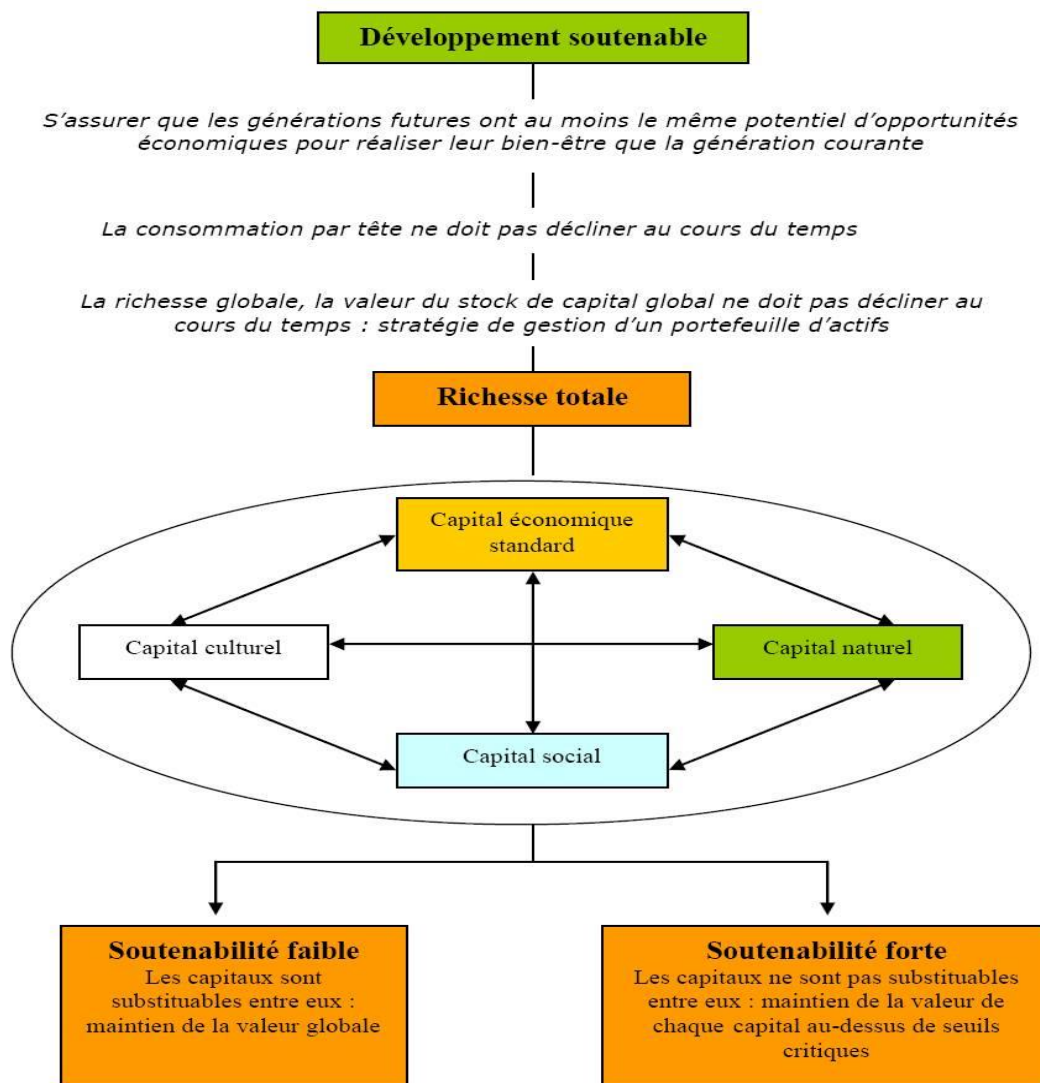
Développement soutenable

S'assurer que les générations futures ont au moins le même potentiel d'opportunités économiques pour réaliser leur bien-être que la génération courante

La consommation par tête ne doit pas décliner au cours du temps

La richesse globale, la valeur du stock de capital global ne doit pas décliner au cours du temps : stratégie de gestion d'un portefeuille d'actifs

Richesse totale

Capital économique standard

Capital culturel

Capital naturel

Capital social

Soutenabilité faible
Les capitaux sont substituables entre eux : maintien de la valeur globale

Soutenabilité forte
Les capitaux ne sont pas substituables entre eux : maintien de la valeur de chaque capital au-dessus de seuils critiques